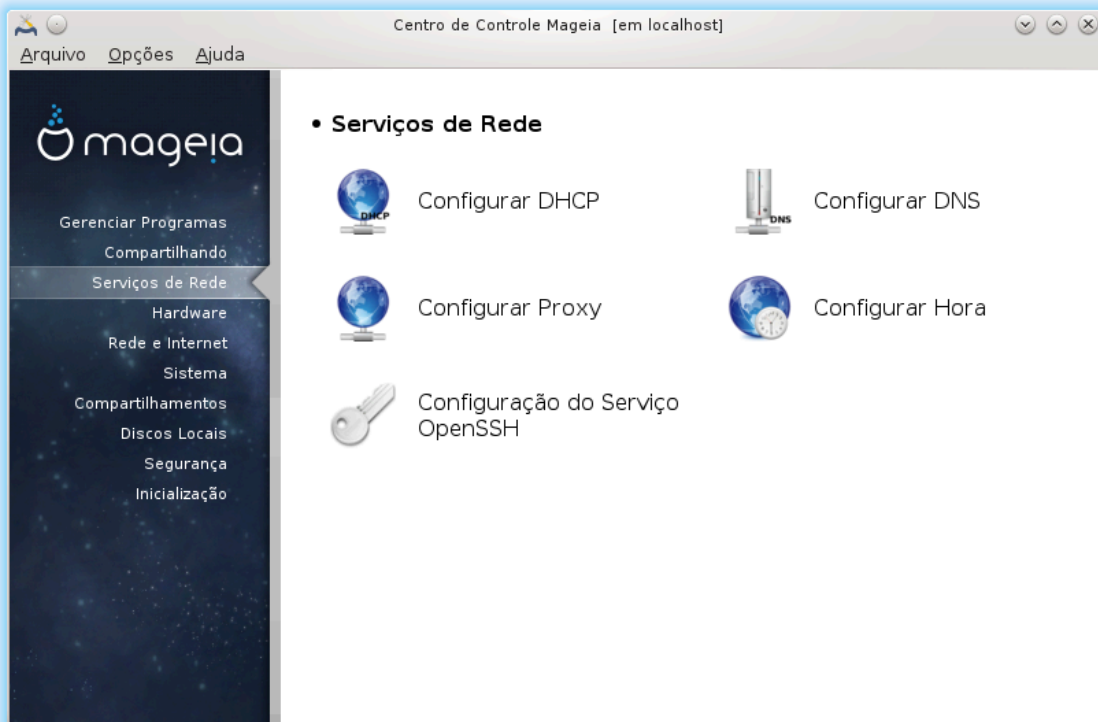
Centro de Controle Mageia [em localhost]

Arquivo Opções Ajuda

mageia

Gerenciar Programas
Compartilhando
Serviços de Rede
Hardware
Rede e Internet
Sistema
Compartilhamentos
Discos Locais
Segurança
Inicialização

• Serviços de Rede

DHCP
Configurar DHCP

DNS
Configurar DNS

Configurar Proxy

Configurar Hora

Configuração do Serviço OpenSSH